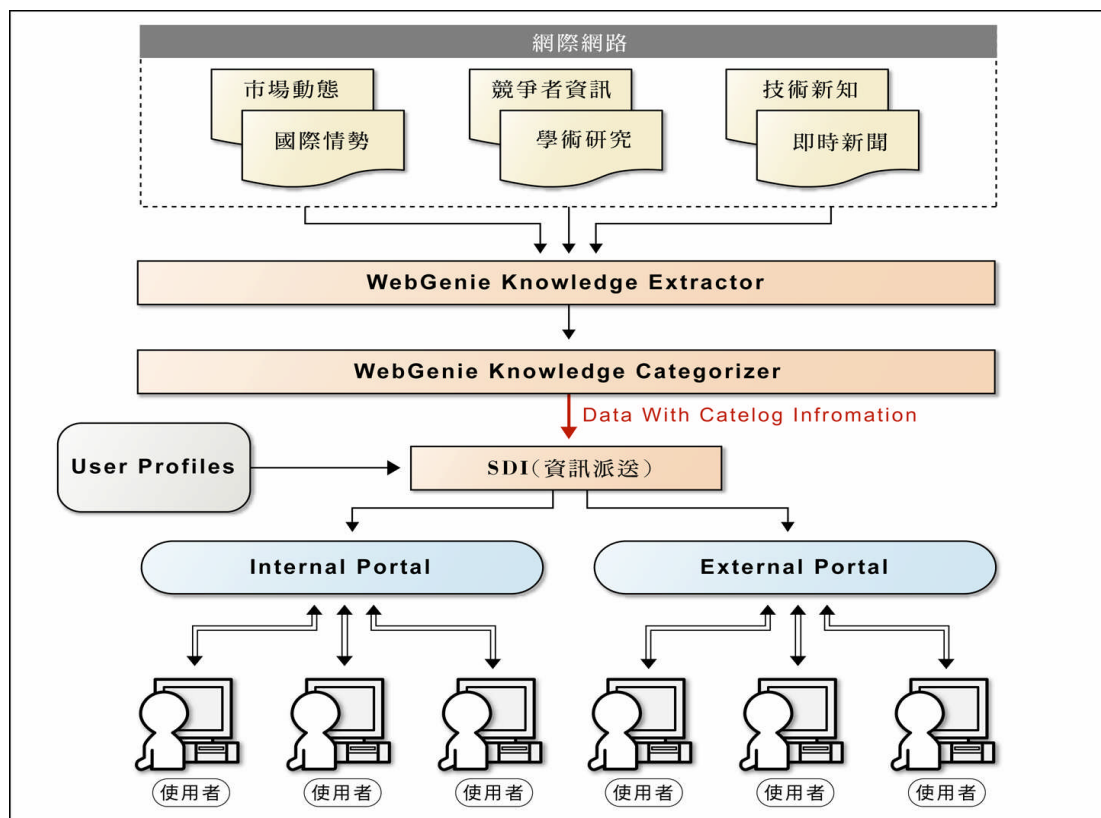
網際網路

市場動態
國際情勢

競爭者資訊
學術研究

技術新知
即時新聞

WebGenie Knowledge Extractor

WebGenie Knowledge Categorizer

Data With Catelog Infromation

User Profiles

SDI(資訊派送)

Internal Portal

External Portal

使用者

使用者

使用者

使用者

使用者

使用者